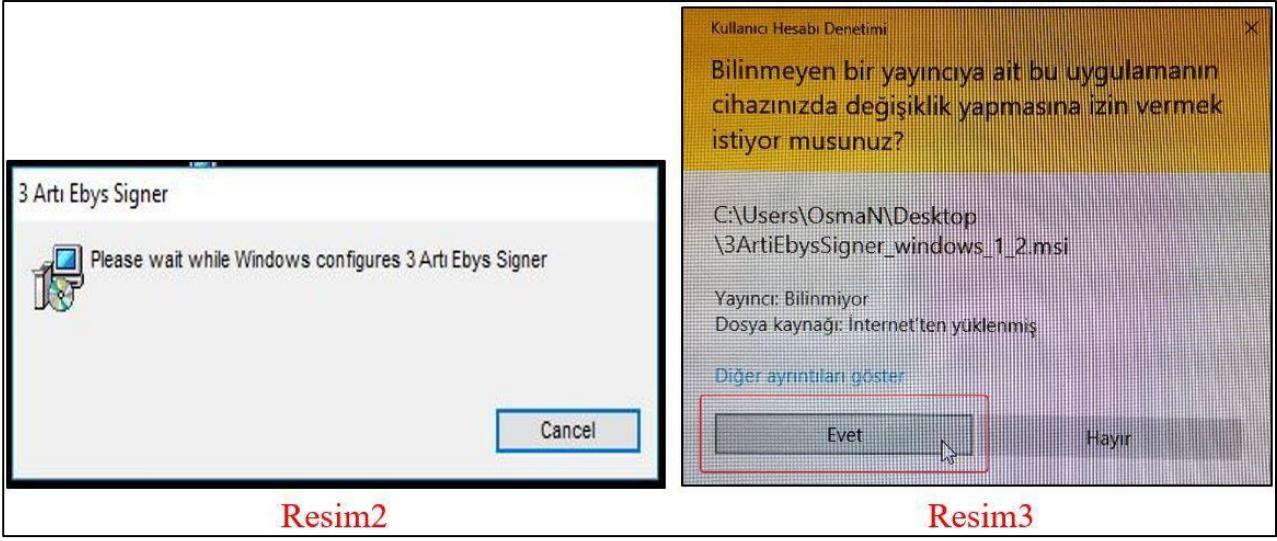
3 Artı Ebys Signer

Please wait while Windows configures 3 Artı Ebys Signer

Cancel

Resim2

Kullanıcı Hesabı Denetimi

Bilinmeyen bir yayıncıya ait bu uygulamanın cihazınızda değişiklik yapmasına izin vermek istiyor musunuz?

C:\Users\OsmaN\Desktop \3ArtiEbysSigner_windows_1_2.msi

Yayıncı: Bilinmiyor
Dosya kaynağı: İnternet'ten yüklenmiş

Diğer ayrıntıları göster

Evet

Hayır

Resim3